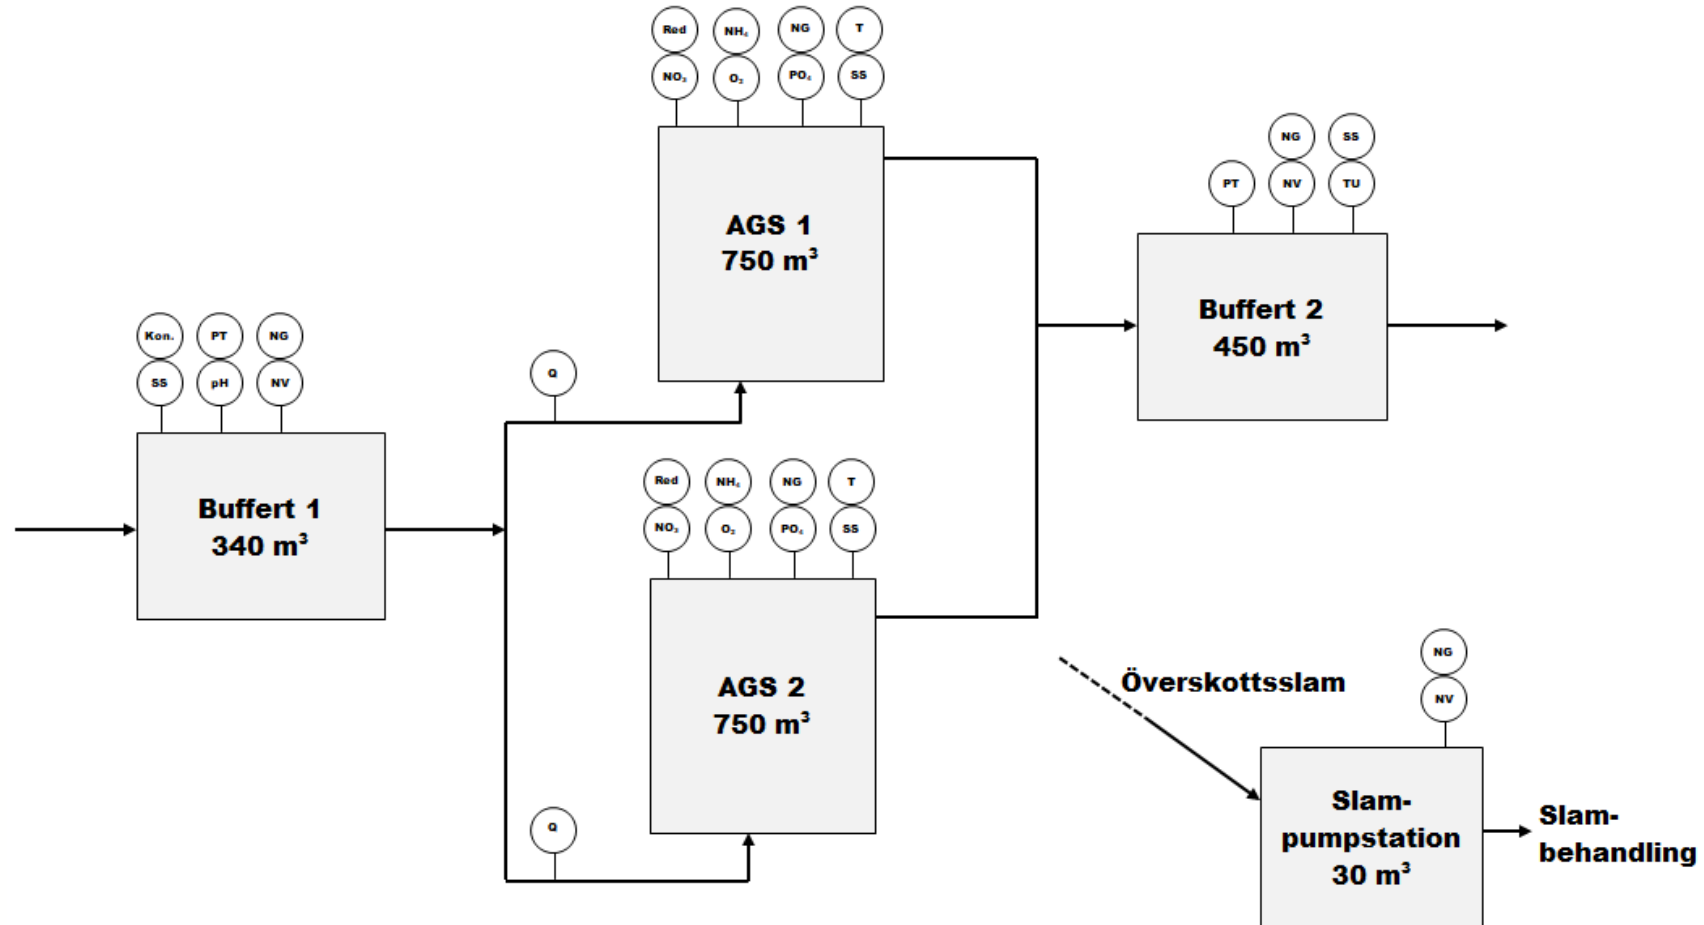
Red
NH$_4$
NG
T
NO$_3$
O$_2$
PO$_4$
SS

AGS 1
750 m$^3$

NG
SS
PT
NV
TU

Buffert 2
450 m$^3$

Kon.
PT
NG
SS
pH
NV

Q

Buffert 1
340 m$^3$

Red
NH$_4$
NG
T
NO$_3$
O$_2$
PO$_4$
SS

AGS 2
750 m$^3$

Q

Överskottsslam

NG
NV

Slam-pumpstation
30 m$^3$

Slam-behandling